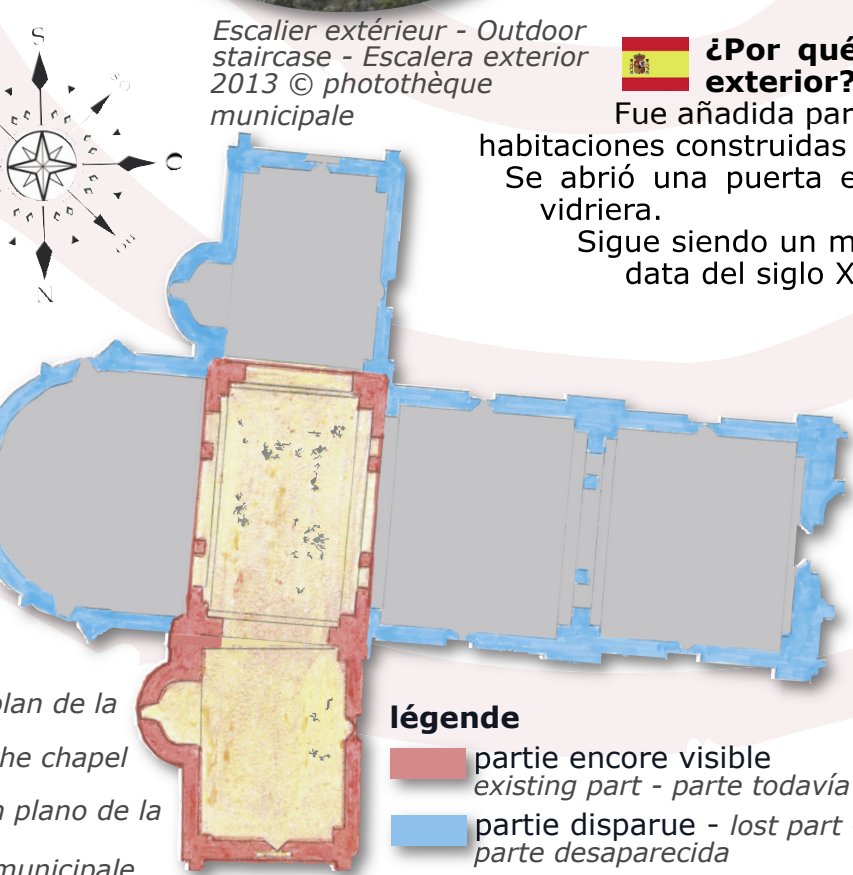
Escalier extérieur - Outdoor staircase - Escalera exterior 2013 © photothèque municipale

¿Por qué exterior?

Fue añadida par habitaciones construidas Se abrió una puerta e vidriera.

Sigue siendo un m data del siglo X

S

SO

O

N

plan de la

he chapel

n plano de la

municipale

légende

partie encore visible
existing part - parte todavía

partie disparue - lost part
parte desaparecida